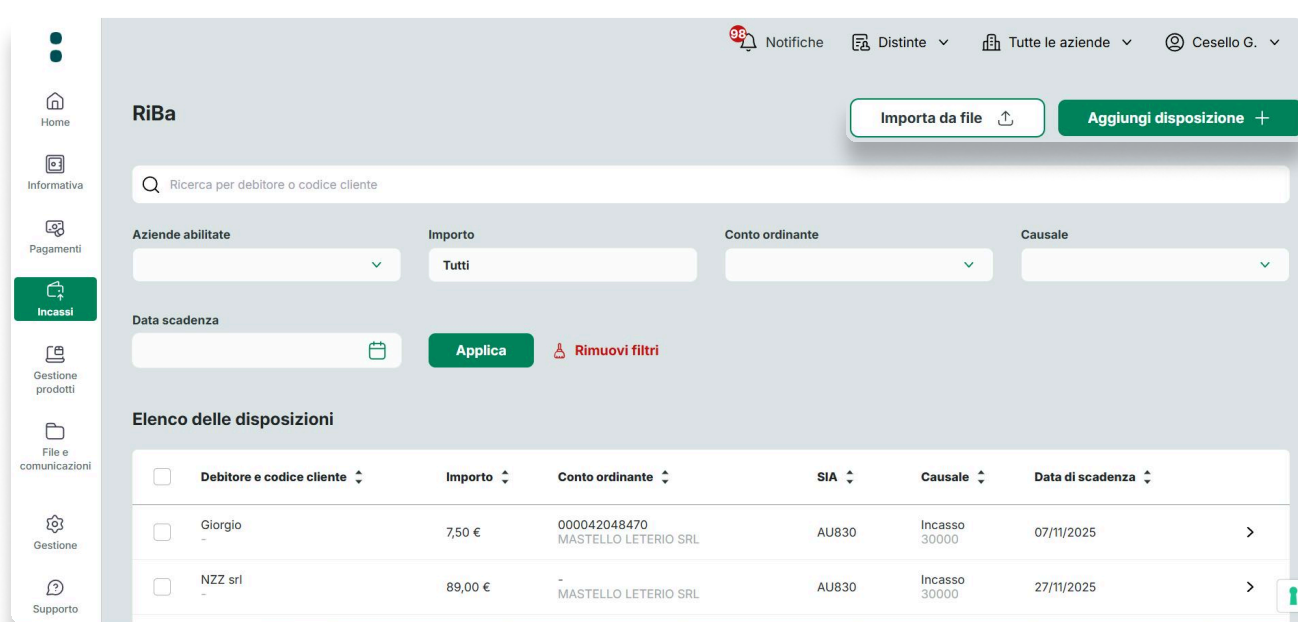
98 Notifiche Distinte Tutte le aziende Cesello G.

Home
Informativa
Pagamenti
Incassi
Gestione prodotti
File e comunicazioni
Gestione
Supporto

RiBa

Importa da file
Aggiungi disposizione +

Ricerca per debitore o codice cliente

Aziende abilitate
Importo
Tutti
Conto ordinante
Causale

Data scadenza
Applica
Rimuovi filtri

Elenco delle disposizioni

| | Debitore e codice cliente | Importo | Conto ordinante | SIA | Causale | Data di scadenza | |
|---|---|---|---|---|---|---|---|
| | Giorgio - | 7,50 € | 000042048470 MASTELLO LETERIO SRL | AU830 | Incasso 30000 | 07/11/2025 | > |
| | NZZ srl - | 89,00 € | - MASTELLO LETERIO SRL | AU830 | Incasso 30000 | 27/11/2025 | > |